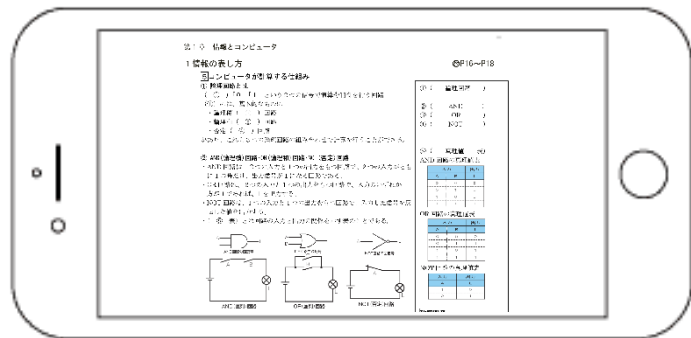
第1章 情報とコンピュータ

1 情報の表し方 ©P16～P18

3 コンピュータが計算する仕組み

① 論理回路とは

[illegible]

・論理積 ( ) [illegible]
・論理和 ( ) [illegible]
・否定 ( ) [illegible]

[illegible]

② AND(論理積)回路・OR(論理和)回路・NOT(否定)回路

・AND回路は、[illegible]
・OR回路は、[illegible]
・NOT回路は、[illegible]
・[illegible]

AND(論理積)回路

OR(論理和)回路

NOT(否定)回路

① ( 論理回路 )

② ( AND )
③ ( OR )
④ ( NOT )

⑤ ( 真理値表 )

AND回路の真理値表

| A | B | X |
|---|---|---|
| 0 | 0 | 0 |
| 0 | 1 | 0 |
| 1 | 0 | 0 |
| 1 | 1 | 1 |

OR回路の真理値表

| A | B | X |
|---|---|---|
| 0 | 0 | 0 |
| 0 | 1 | 1 |
| 1 | 0 | 1 |
| 1 | 1 | 1 |

NOT回路の真理値表

| A | X |
|---|---|
| 0 | 1 |
| 1 | 0 |